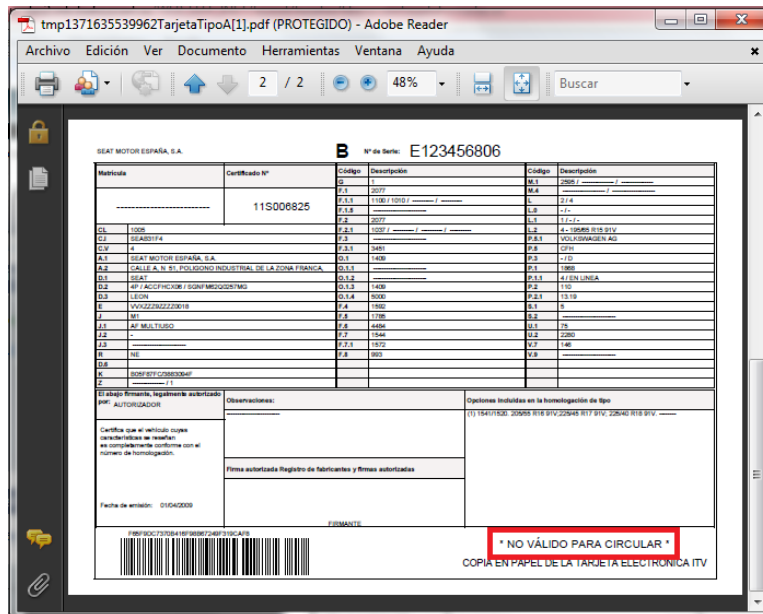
tmp1371635539962TarjetaTipoA[1].pdf (PROTEGIDO) - Adobe Reader

Archivo Edición Ver Documento Herramientas Ventana Ayuda

2 / 2 48% Buscar

SEAT MOTOR ESPAÑA, S.A.

B Nº de Serie: E123456806

| Matrícula | Certificado Nº | Código | Descripción | Código | Descripción |
|---|---|---|---|---|---|
| | | G | - | M.1 | 2505 / ——— / ——— |
| | | F.1 | 2077 | M.4 | ——— / ——— |
| ——————— | 11S006825 | F.1.1 | 1100 / 1010 / ——— / ——— | L | 2 / 4 |
| | | F.1.5 | ——— | L.0 | - / - |
| | | F.2 | 2077 | L.1 | 1 / - / - |
| CL | 1005 | F.2.1 | 1037 / ——— / ——— / ——— | L.2 | 4 - 195/65 R15 91V |
| CJ | SEAB31F4 | F.3 | ——— | P.5.1 | VOLKSWAGEN AG |
| C.V | 4 | F.3.1 | 3451 | P.5 | CFH |
| A.1 | SEAT MOTOR ESPAÑA, S.A. | O.1 | 1409 | P.3 | - / D |
| A.2 | CALLE A, N. 51, POLIGONO INDUSTRIAL DE LA ZONA FRANCA, | O.1.1 | ——— | P.1 | 1968 |
| D.1 | SEAT | O.1.2 | ——— | P.1.1 | 4 / EN LINEA |
| D.2 | 4P / ACCFHCX06 / SGNFM82Q0257MG | O.1.3 | 1409 | P.2 | 110 |
| D.3 | LEON | O.1.4 | 5000 | P.2.1 | 13.19 |
| E | VVXZZZ9ZZZZ00018 | F.4 | 1592 | S.1 | 5 |
| J | M1 | F.5 | 1795 | S.2 | ——— |
| J.1 | AF MULTIUSO | F.6 | 4464 | U.1 | 75 |
| J.2 | - | F.7 | 1544 | U.2 | 2250 |
| J.3 | ——— | F.7.1 | 1572 | V.7 | 146 |
| R | NE | F.8 | 993 | V.9 | ——— |
| D.6 | | | | | |
| K | E05F87FC/3883094F | | | | |
| Z | ——— / 1 | | | | |

El abajo firmante, legalmente autorizado por: AUTORIZADOR

Certifica que el vehículo cuyas características se reseñan es completamente conforme con el número de homologación.

Fecha de emisión: 01/04/2009

Observaciones:
———————

Firma autorizada Registro de fabricantes y firmas autorizadas

FIRMANTE

Opciones incluidas en la homologación de tipo
(1) 1541/1520. 205/55 R16 91V;225/45 R17 91V; 225/40 R18 91V. ———

F6BF0C73708416F98867249F319CAF8

* NO VÁLIDO PARA CIRCULAR *

COPIA EN PAPEL DE LA TARJETA ELECTRONICA ITV